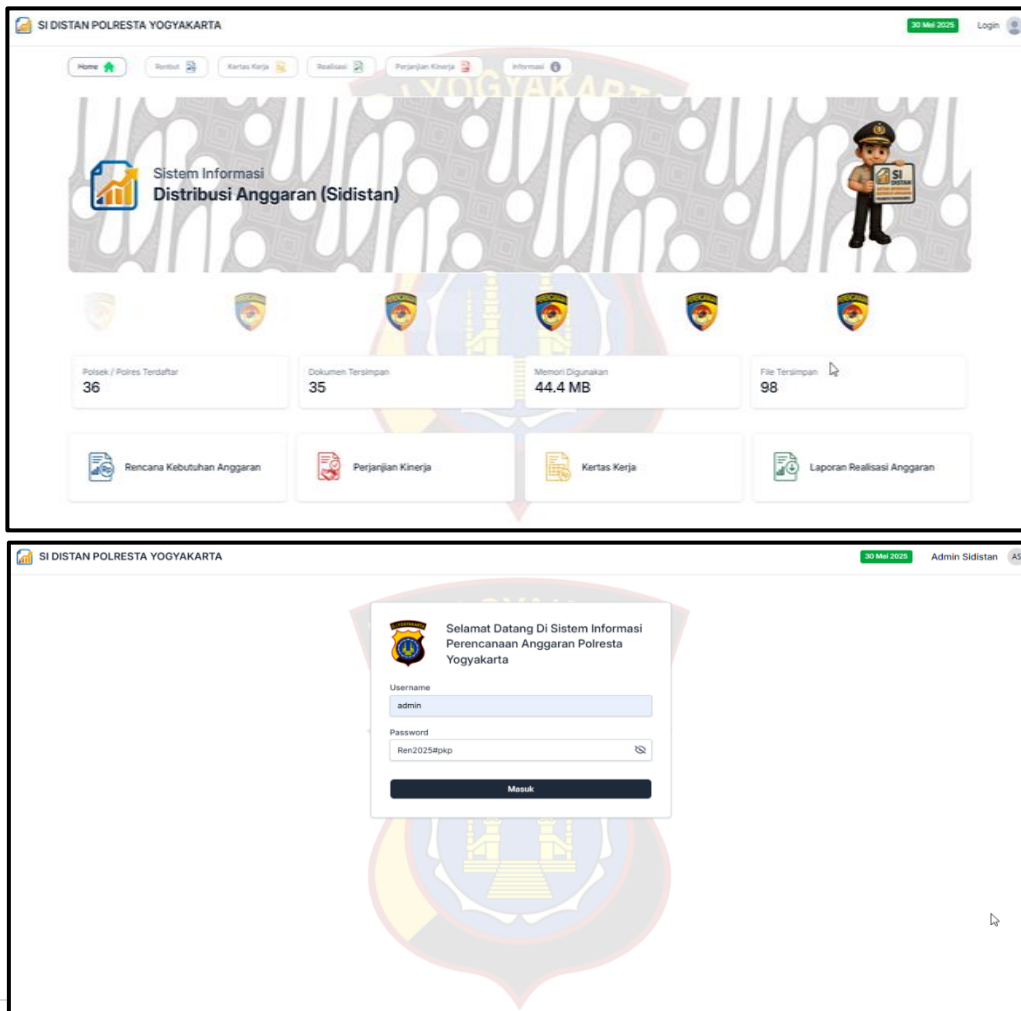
SI DISTAN POLRESTA YOGYAKARTA

30 Mei 2025 Login

Home Renbut Kertas Kerja Realisasi Perjanjian Kinerja Informasi

YOGYAKARTA

Sistem Informasi
Distribusi Anggaran (Sidistan)

SI DISTAN

Polsek / Polres Terdaftar
36

Dokumen Tersimpan
35

Memori Digunakan
44.4 MB

File Tersimpan
98

Rencana Kebutuhan Anggaran

Perjanjian Kinerja

Kertas Kerja

Laporan Realisasi Anggaran

SI DISTAN POLRESTA YOGYAKARTA

30 Mei 2025 Admin Sidistan AS

Selamat Datang Di Sistem Informasi Perencanaan Anggaran Polresta Yogyakarta

Username
admin

Password
Ren2025#pkp

Masuk